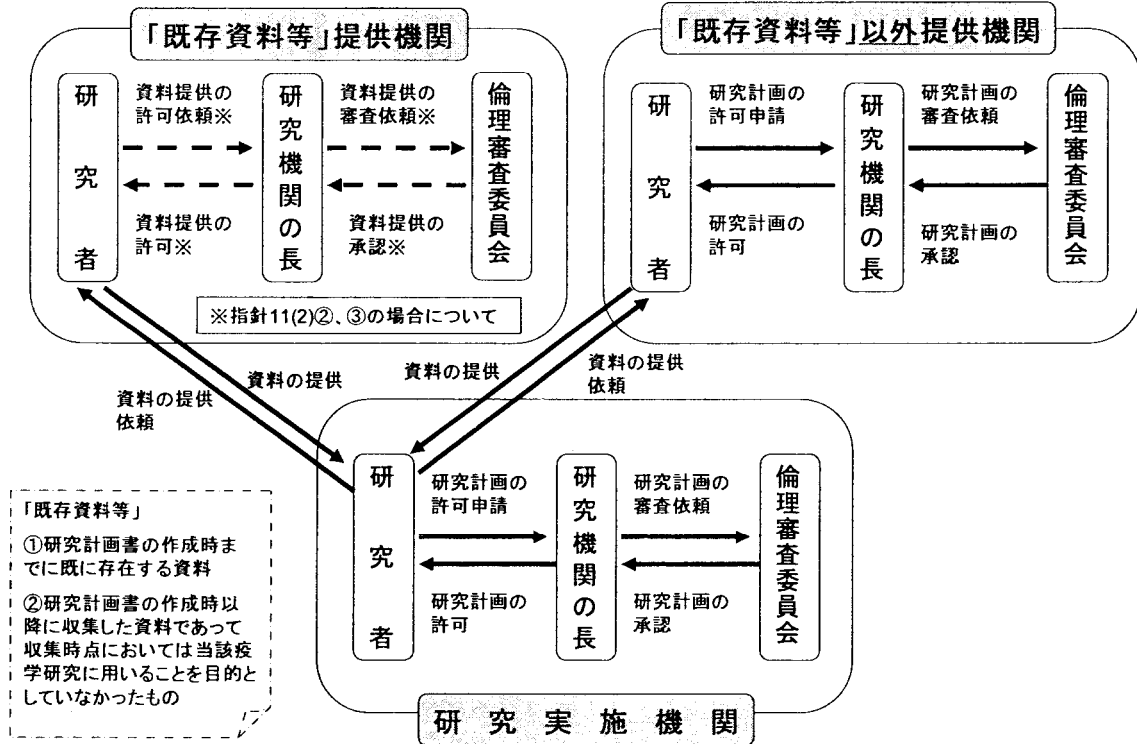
「既存資料等」提供機関

研究者

資料提供の許可依頼※

資料提供の許可※

研究機関の長

資料提供の審査依頼※

資料提供の承認※

倫理審査委員会

※指針11(2)②、③の場合について

「既存資料等」以外提供機関

研究者

研究計画の許可申請

研究計画の許可

研究機関の長

研究計画の審査依頼

研究計画の承認

倫理審査委員会

資料の提供依頼

資料の提供

資料の提供

資料の提供依頼

研究者

研究計画の許可申請

研究計画の許可

研究機関の長

研究計画の審査依頼

研究計画の承認

倫理審査委員会

研究実施機関

「既存資料等」

①研究計画書の作成時までに既に存在する資料

②研究計画書の作成時以降に収集した資料であって収集時点においては当該疫学研究に用いることを目的としていなかったもの